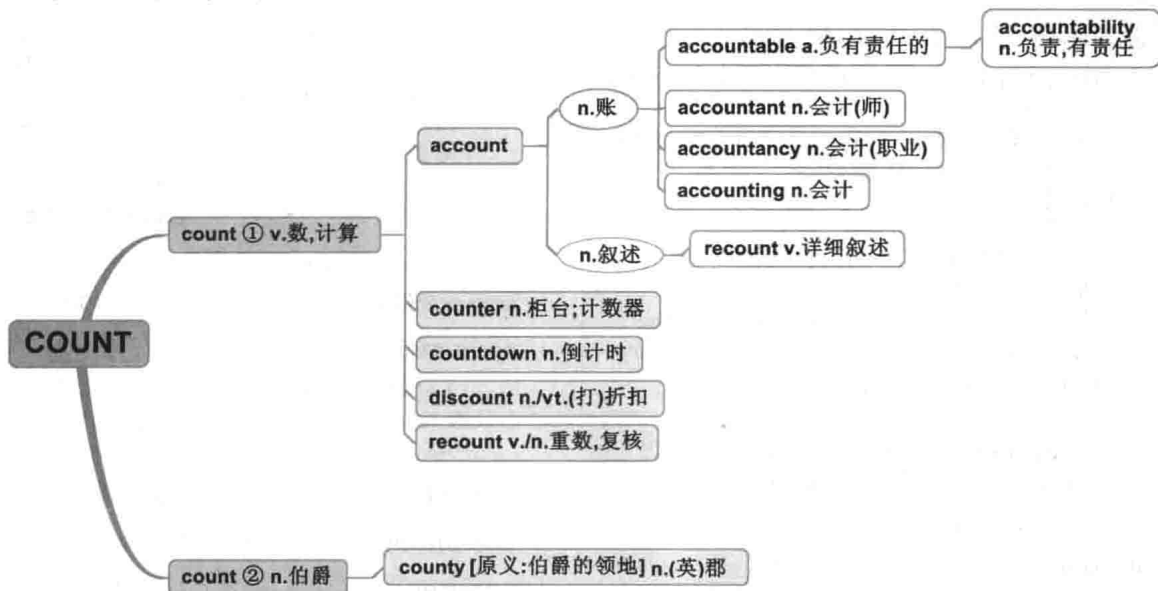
COUNT

count ① v.数,计算

account

n.账

accountable a.负有责任的

accountability n.负责,有责任

accountant n.会计(师)

accountancy n.会计(职业)

accounting n.会计

n.叙述

recount v.详细叙述

counter n.柜台;计数器

countdown n.倒计时

discount n./vt.(打)折扣

recount v./n.重数,复核

count ② n.伯爵

county [原义:伯爵的领地] n.(英)郡